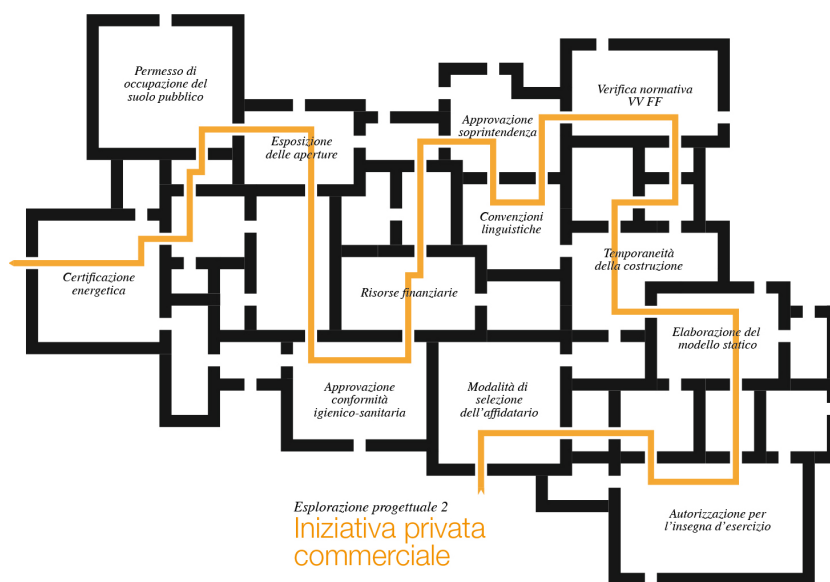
Permesso di occupazione del suolo pubblico

Verifica normativa VV FF

Approvazione soprintendenza

Esposizione delle aperture

Convenzioni linguistiche

Temporaneità della costruzione

Certificazione energetica

Risorse finanziarie

Elaborazione del modello statico

Approvazione conformità igienico-sanitaria

Modalità di selezione dell'affidatario

Esplorazione progettuale 2
Iniziativa privata commerciale

Autorizzazione per l'insegna d'esercizio